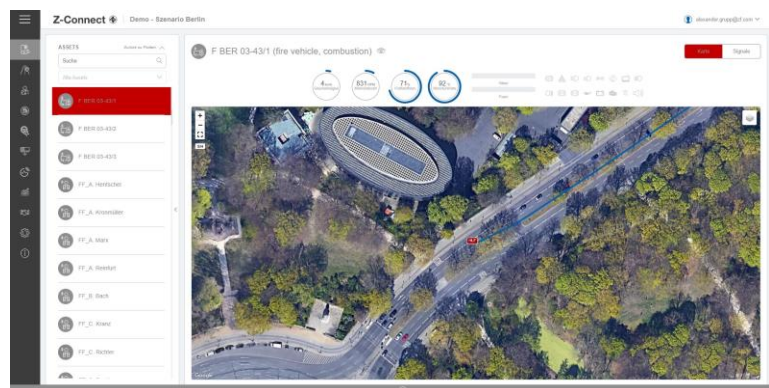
Z-Connect | Demo - Szenario Berlin

alexander.grupp@zf.com

ASSETS

Suche

F BER 03-43/1

F BER 03-43/2

F BER 03-43/3

FF_A. Hertlocher

FF_A. Kirsenmüller

FF_A. Maini

FF_A. Reinfurt

FF_B. Bach

FF_C. Klenz

FF_C. Richter

F BER 03-43/1 (fire vehicle, combustion)

Karte

Signale

4

631

71

92